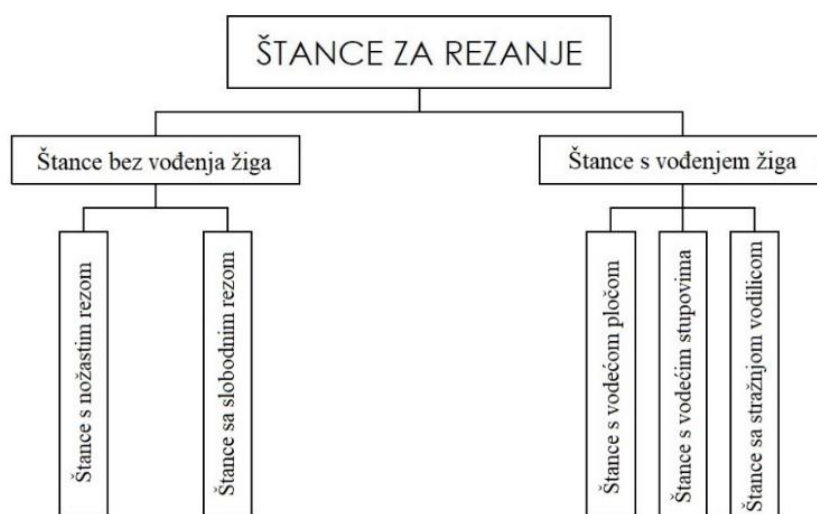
ŠTANCE ZA REZANJE

Štance bez vođenja žiga

Štance s nožastim rezom

Štance sa slobodnim rezom

Štance s vođenjem žiga

Štance s vodećom pločom

Štance s vodećim stupovima

Štance sa stražnjom vodilicom